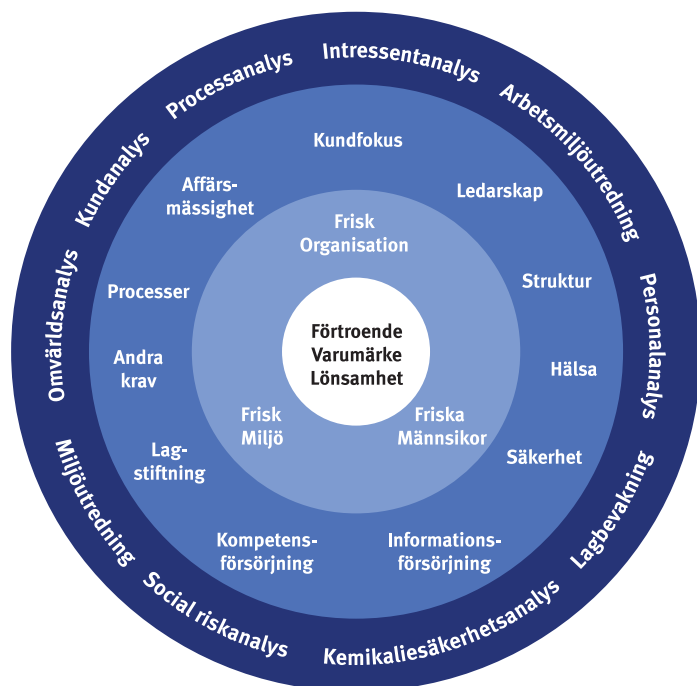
Förtroende
Varumärke
Lönsamhet

Frisk Organisation

Friska Männsikor

Frisk Miljö

Kundfokus

Ledarskap

Struktur

Hälsa

Säkerhet

Informationsförsörjning

Kompetensförsörjning

Lagstiftning

Andra krav

Processer

Affärsmässighet

Intressentanalys

Arbetsmiljöutredning

Personalanalys

Lagbevakning

Kemikaliesäkerhetsanalys

Social riskanalys

Miljöutredning

Omvärldsanalys

Kundanalys

Processanalys